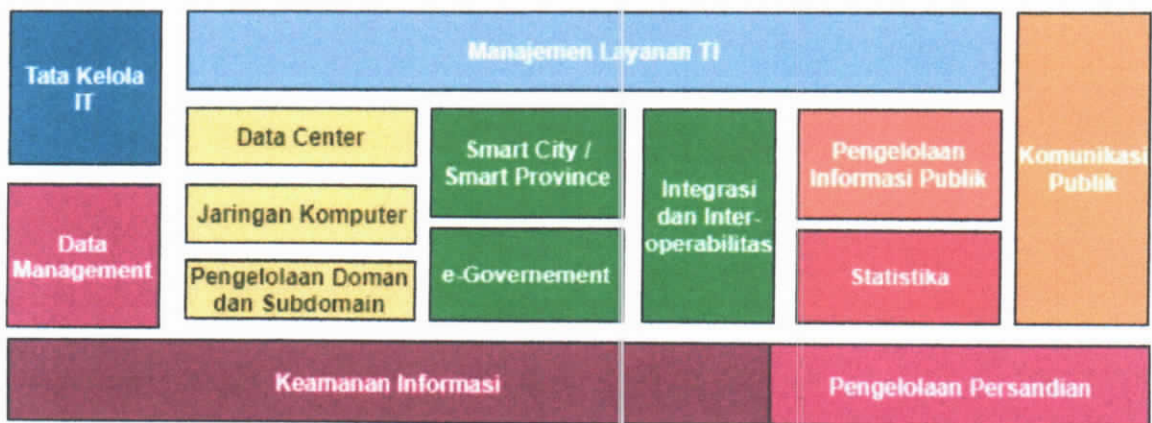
Tata Kelola IT

Manajemen Layanan TI

Komunikasi Publik

Data Center

Smart City / Smart Province

Integrasi dan Interoperabilitas

Pengelolaan Informasi Publik

Data Management

Jaringan Komputer

Pengelolaan Doman dan Subdomain

e-Governement

Statistika

Keamanan Informasi

Pengelolaan Persandian